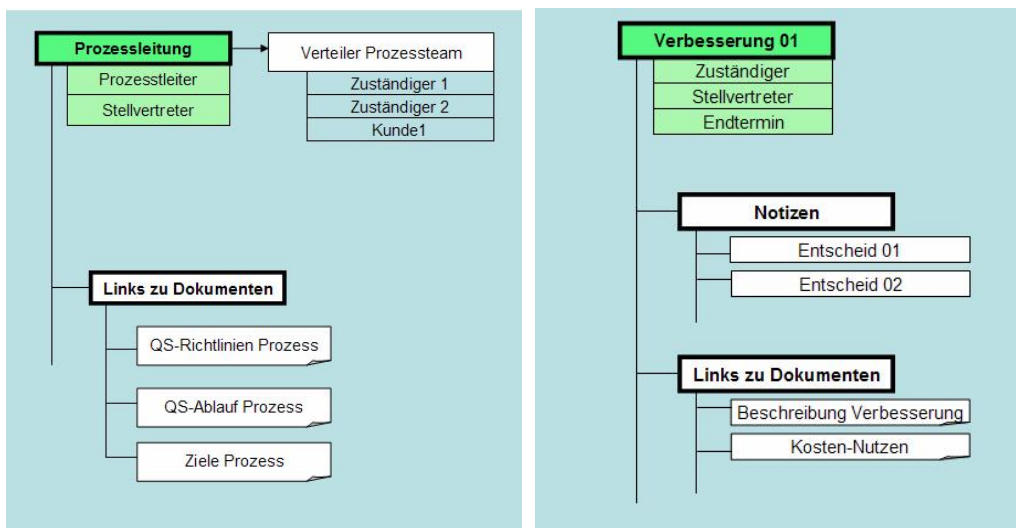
Prozessleitung
Prozesstleiter
Stellvertreter

Verteiler Prozessteam
Zuständiger 1
Zuständiger 2
Kunde1

Links zu Dokumenten
QS-Richtlinien Prozess
QS-Ablauf Prozess
Ziele Prozess

Verbesserung 01
Zuständiger
Stellvertreter
Endtermin

Notizen
Entscheid 01
Entscheid 02

Links zu Dokumenten
Beschreibung Verbesserung
Kosten-Nutzen